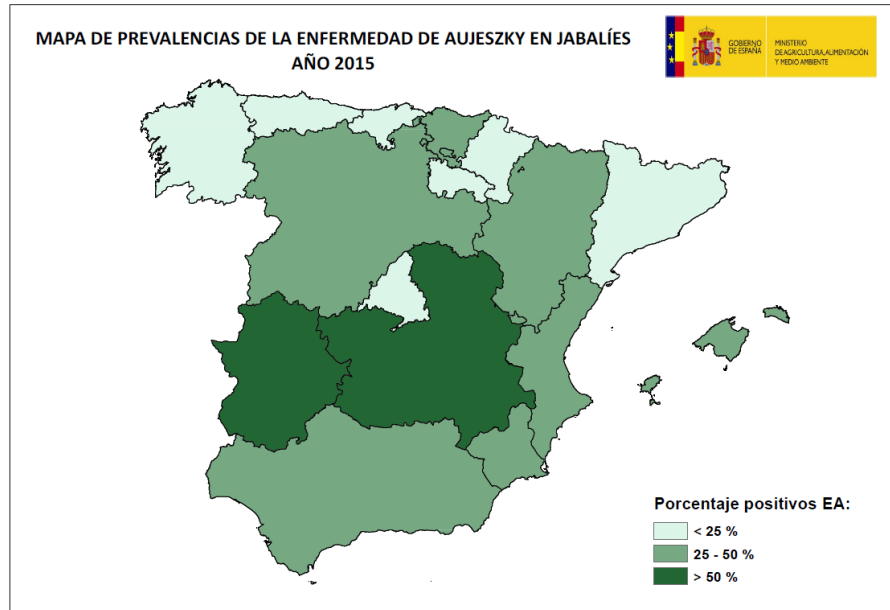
MAPA DE PREVALENCIAS DE LA ENFERMEDAD DE AUJESZKY EN JABALÍES
AÑO 2015

GOBIERNO DE ESPAÑA

MINISTERIO DE AGRICULTURA, ALIMENTACIÓN Y MEDIO AMBIENTE

Porcentaje positivos EA:

< 25 %

25 - 50 %

> 50 %